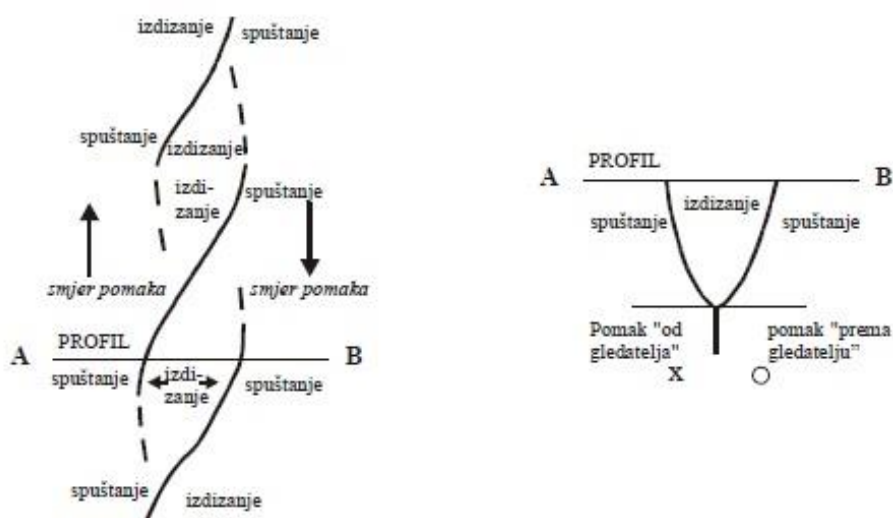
izdizanje
spuštanje

spuštanje
izdizanje

izdizanje
spuštanje

smjer pomaka
smjer pomaka

A
PROFIL
B

spuštanje
izdizanje
spuštanje

spuštanje
izdizanje

A
PROFIL
B

spuštanje
izdizanje
spuštanje

Pomak "od gledatelja"
pomak "prema gledatelju"

X
O